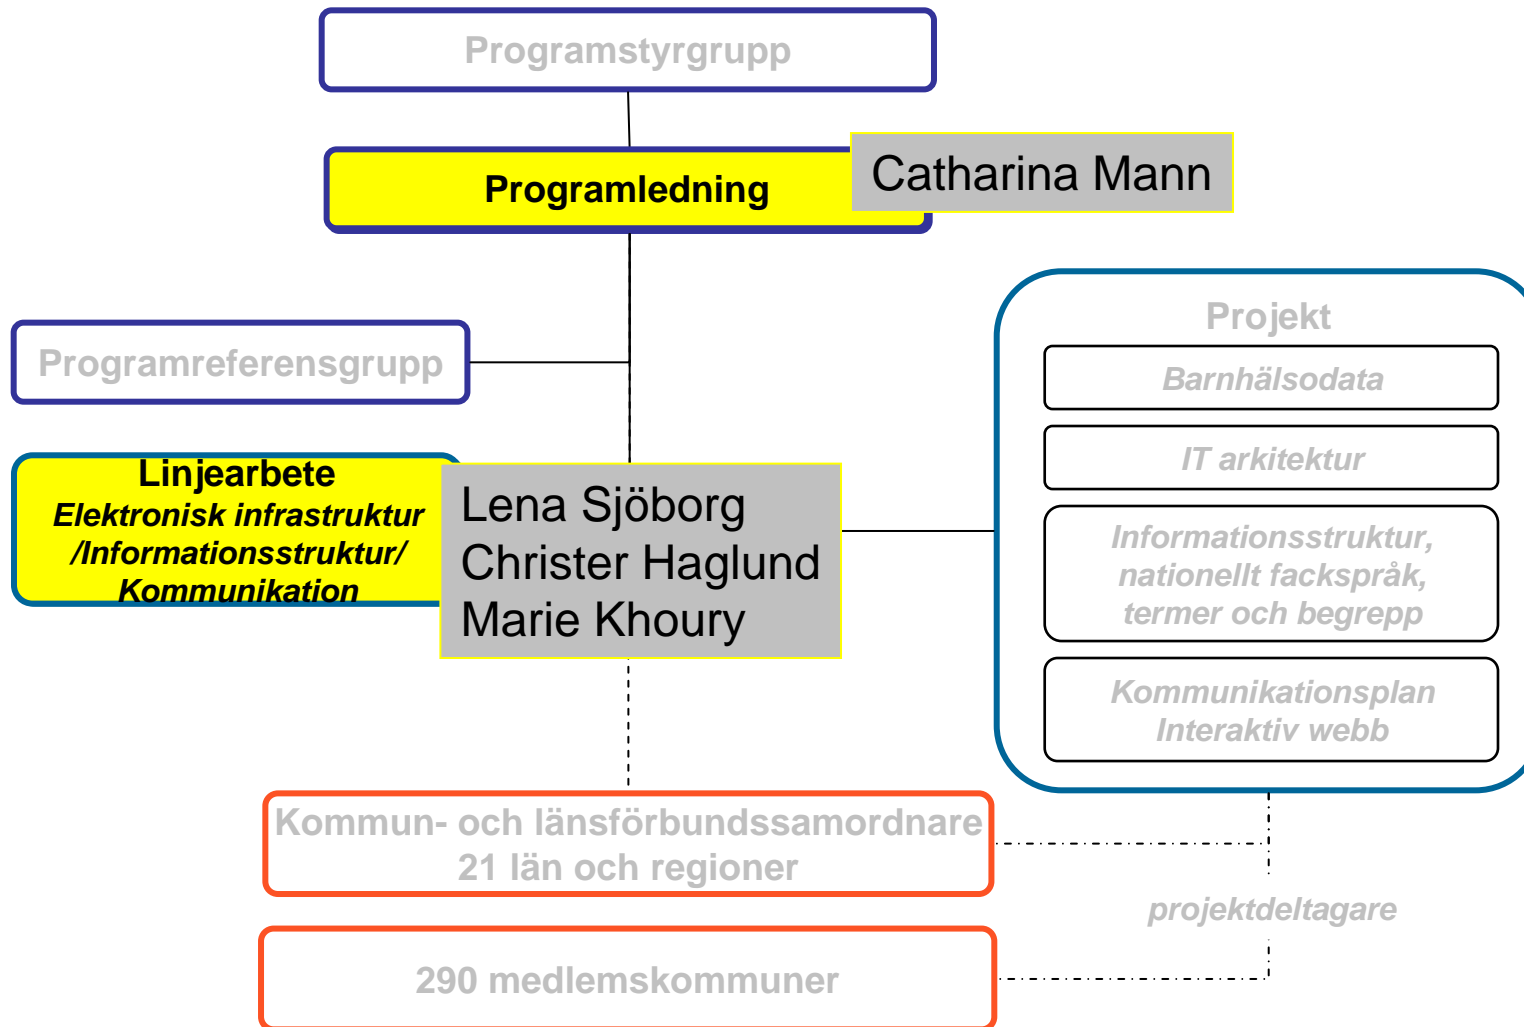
Programstyrgrupp

Programledning

Catharina Mann

Programreferensgrupp

Linjearbete
Elektronisk infrastruktur /Informationsstruktur/ Kommunikation

Lena Sjöborg
Christer Haglund
Marie Khoury

Projekt

Barnhälsodata

IT arkitektur

Informationsstruktur, nationellt fackspråk, termer och begrepp

Kommunikationsplan
Interaktiv webb

Kommun- och länsförbundssamordnare
21 län och regioner

projektdeltagare

290 medlemskommuner